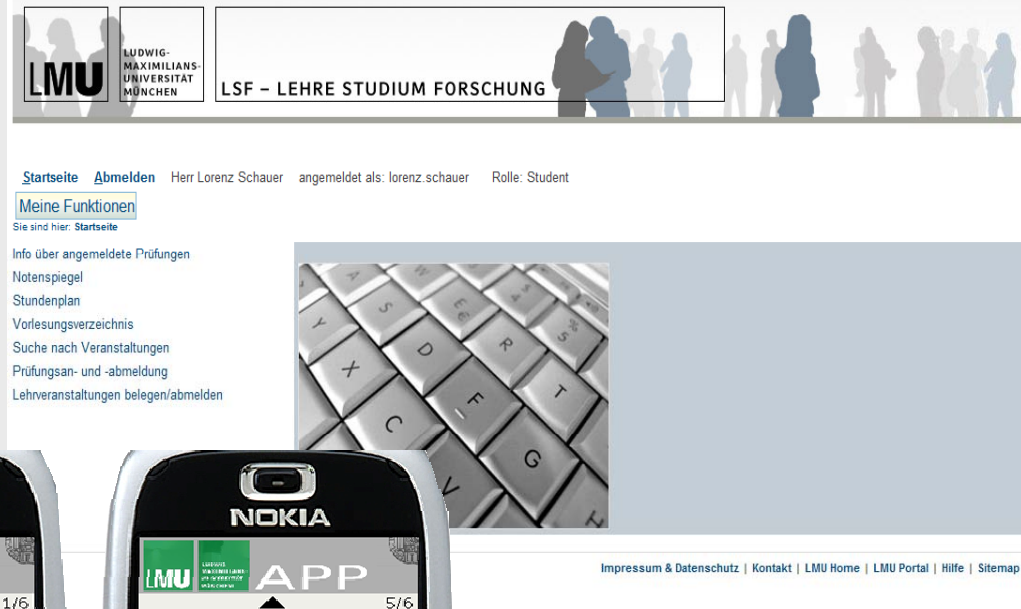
LMU LUDWIG-MAXIMILIANS-UNIVERSITÄT MÜNCHEN

LSF – LEHRE STUDIUM FORSCHUNG

Startseite Abmelden Herr Lorenz Schauer angemeldet als: lorenz.schauer Rolle: Student

Meine Funktionen

Sie sind hier: Startseite

Info über angemeldete Prüfungen
Notenspiegel
Stundenplan
Vorlesungsverzeichnis
Suche nach Veranstaltungen
Prüfungsan- und -abmeldung
Lehrveranstaltungen belegen/abmelden

NOKIA

LMU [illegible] APP

1/6

5/6

Impressum & Datenschutz | Kontakt | LMU Home | LMU Portal | Hilfe | Sitemap